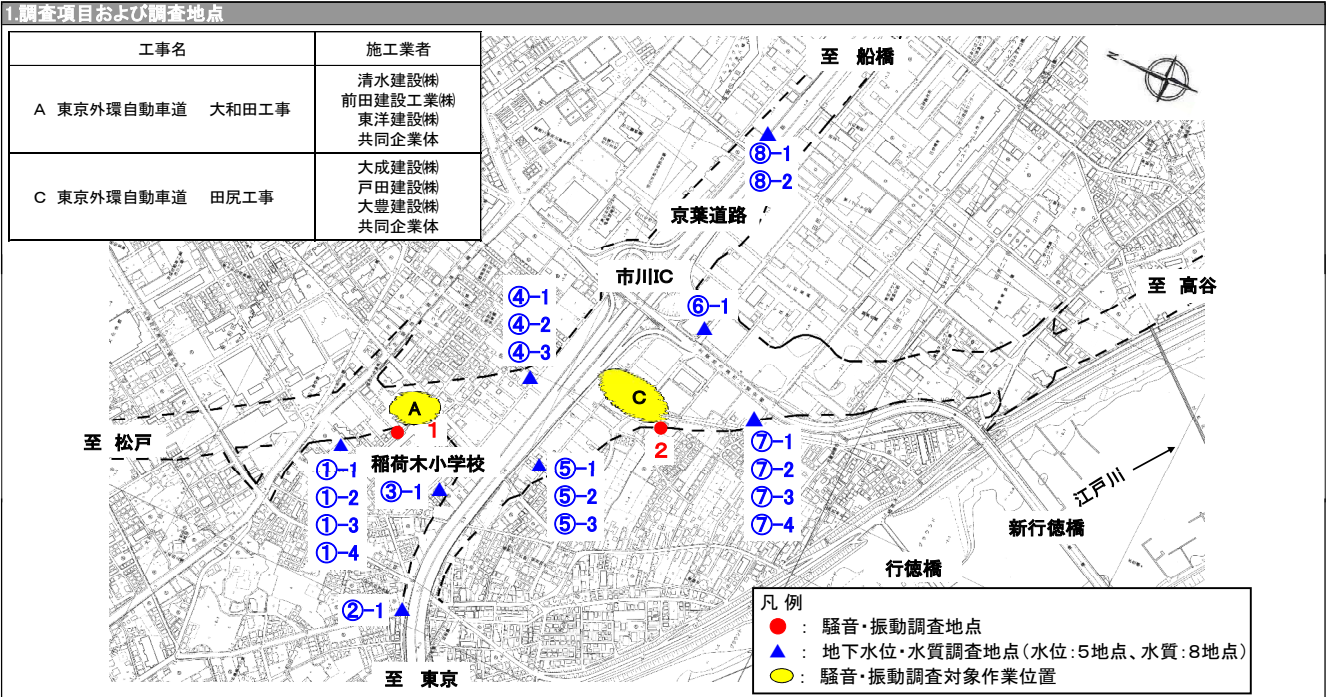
1.調査項目および調査地点

| 工事名 | 施工業者 |
|---|---|
| A 東京外環自動車道 大和田工事 | 清水建設㈱ 前田建設工業㈱ 東洋建設㈱ 共同企業体 |
| C 東京外環自動車道 田尻工事 | 大成建設㈱ 戸田建設㈱ 大豊建設㈱ 共同企業体 |

至 船橋

⑧-1
⑧-2

京葉道路

市川IC

⑥-1

至 高谷

④-1
④-2
④-3

A

C

至 松戸

1

2

稲荷木小学校

①-1
①-2
①-3
①-4

③-1

⑤-1
⑤-2
⑤-3

⑦-1
⑦-2
⑦-3
⑦-4

江戸川

新行徳橋

行徳橋

②-1

至 東京

凡 例
: 騒音・振動調査地点
: 地下水位・水質調査地点(水位:5地点、水質:8地点)
: 騒音・振動調査対象作業位置